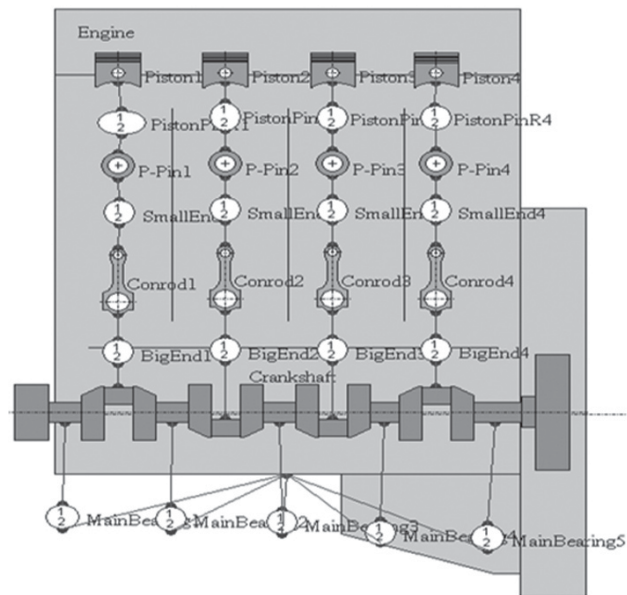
Engine

Piston1 Piston2 Piston3 Piston4

$\frac{1}{2}$ PistonPinR1 $\frac{1}{2}$ PistonPin $\frac{1}{2}$ PistonPin $\frac{1}{2}$ PistonPinR4

P-Pin1 P-Pin2 P-Pin3 P-Pin4

$\frac{1}{2}$ SmallEnd $\frac{1}{2}$ SmallEnd $\frac{1}{2}$ SmallEnd $\frac{1}{2}$ SmallEnd4

Conrod1 Conrod2 Conrod3 Conrod4

$\frac{1}{2}$ BigEnd1 $\frac{1}{2}$ BigEnd2 $\frac{1}{2}$ BigEnd3 $\frac{1}{2}$ BigEnd4

Crankshaft

$\frac{1}{2}$ MainBea $\frac{1}{2}$ MainBea $\frac{1}{2}$ MainBea $\frac{1}{2}$ MainBe $\frac{1}{2}$ MainBearing5